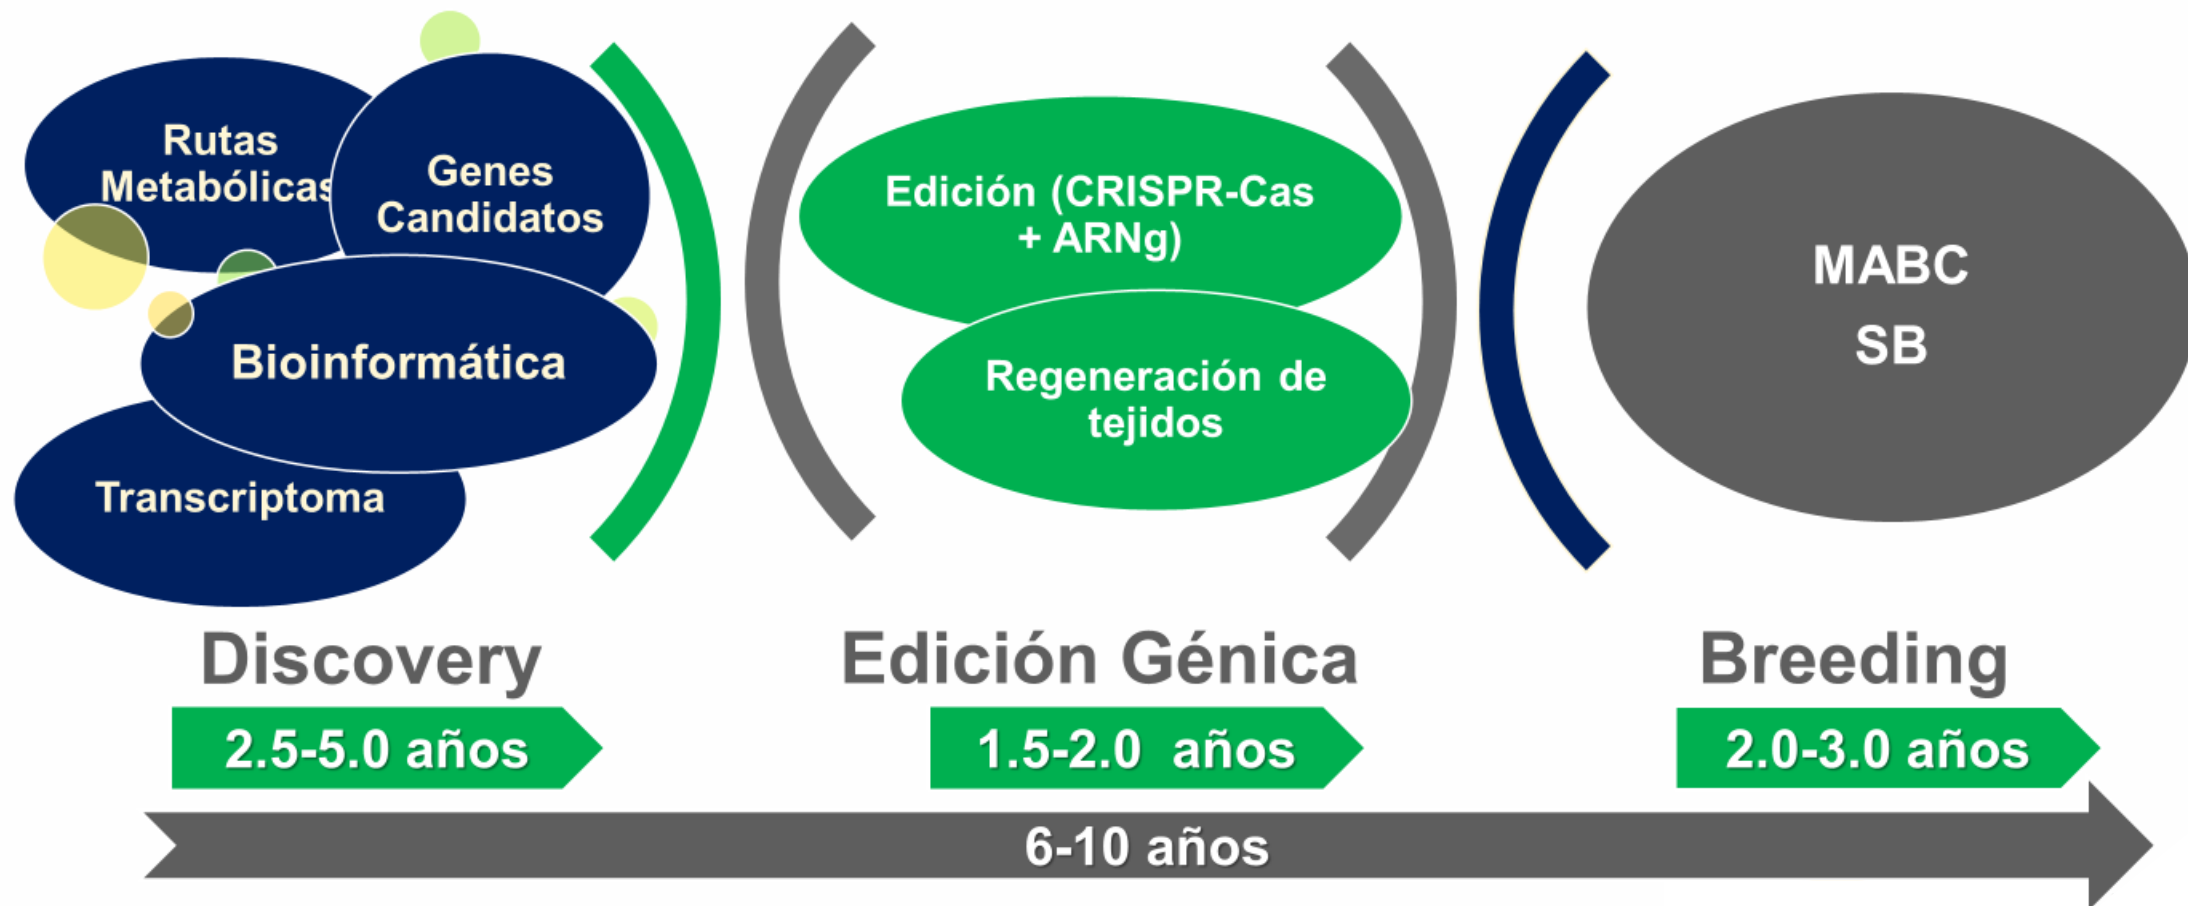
Rutas Metabólicas

Genes Candidatos

Bioinformática

Transcriptoma

Edición (CRISPR-Cas + ARNg)

Regeneración de tejidos

MABC

SB

Discovery

Edición Génica

Breeding

2.5-5.0 años

1.5-2.0 años

2.0-3.0 años

6-10 años